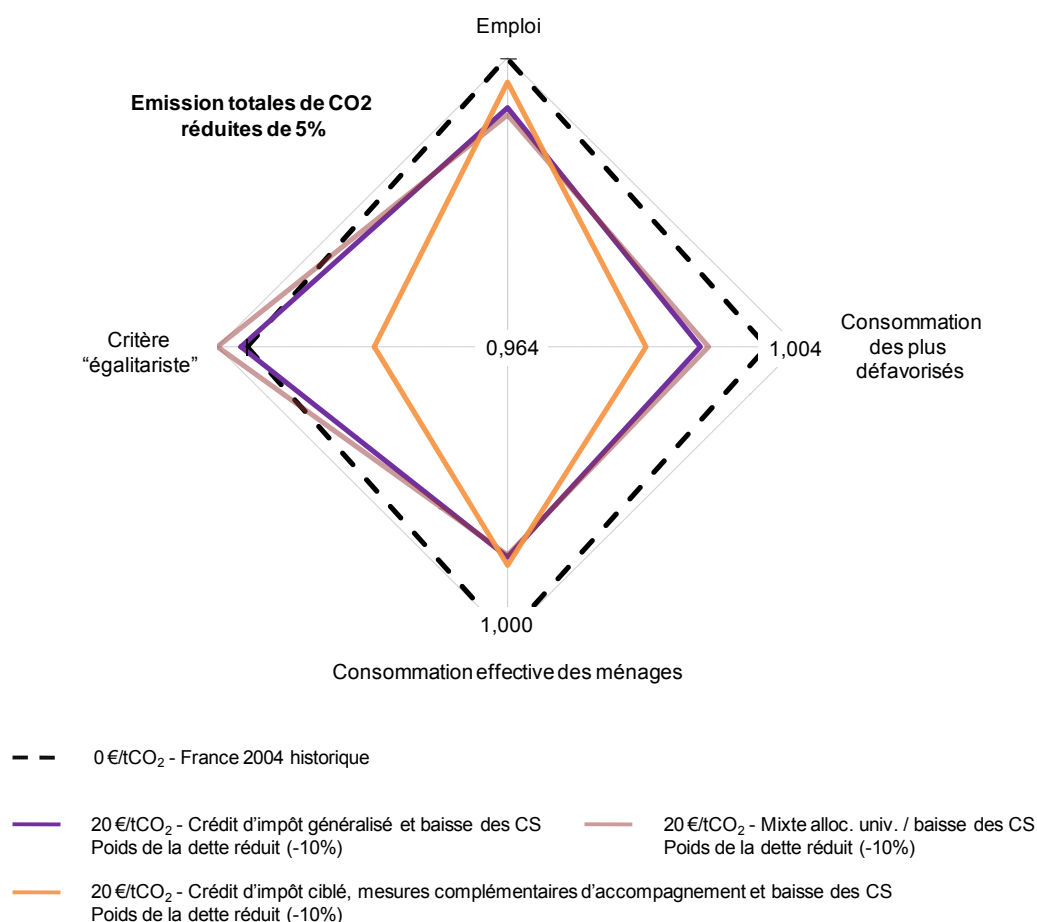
Emploi

Emission totales de CO2 réduites de 5%

Critère "égalitariste"

0,964

1,004

Consommation des plus défavorisés

1,000

Consommation effective des ménages

0 €/tCO$_2$ - France 2004 historique

20 €/tCO$_2$ - Crédit d'impôt généralisé et baisse des CS
Poids de la dette réduit (-10%)

20 €/tCO$_2$ - Mixte alloc. univ. / baisse des CS
Poids de la dette réduit (-10%)

20 €/tCO$_2$ - Crédit d'impôt ciblé, mesures complémentaires d'accompagnement et baisse des CS
Poids de la dette réduit (-10%)